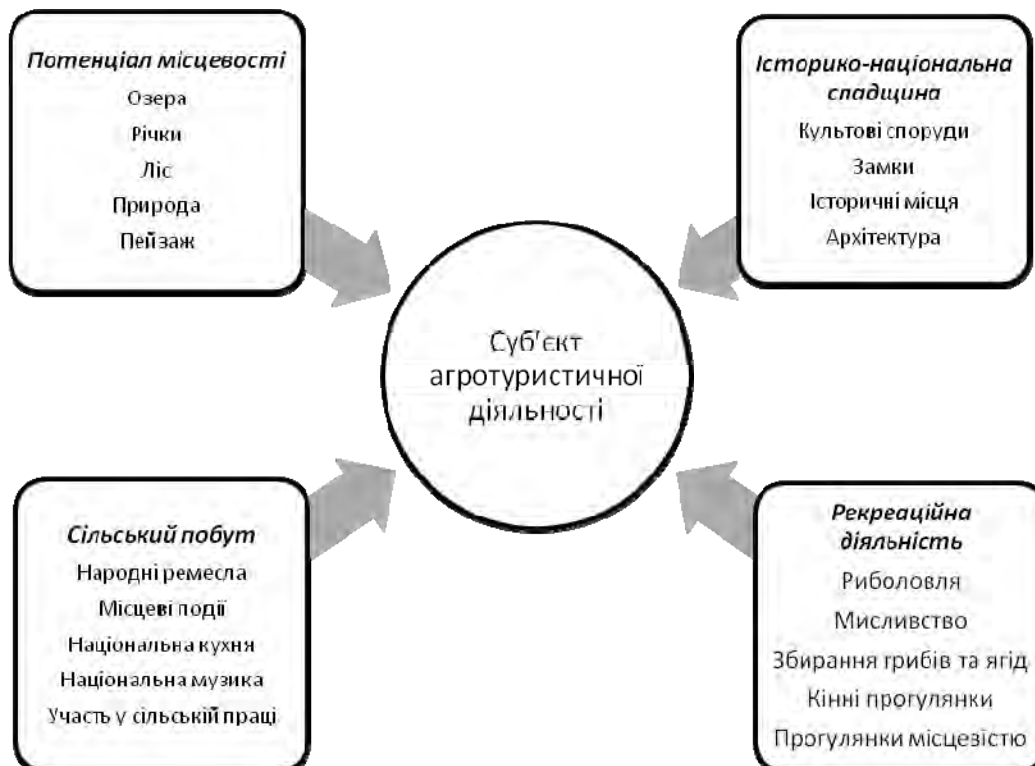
Потенціал місцевості
Озера
Річки
Ліс
Природа
Пейзаж

Історико-національна сладщина
Культові споруди
Замки
Історичні місця
Архітектура

Суб'єкт агротуристичної діяльності

Сільський побут
Народні ремесла
Місцеві події
Національна кухня
Національна музика
Участь у сільській праці

Рекреаційна діяльність
Риболовля
Мисливство
Збирання грибів та ягід
Кінні прогулянки
Прогулянки місцевістю